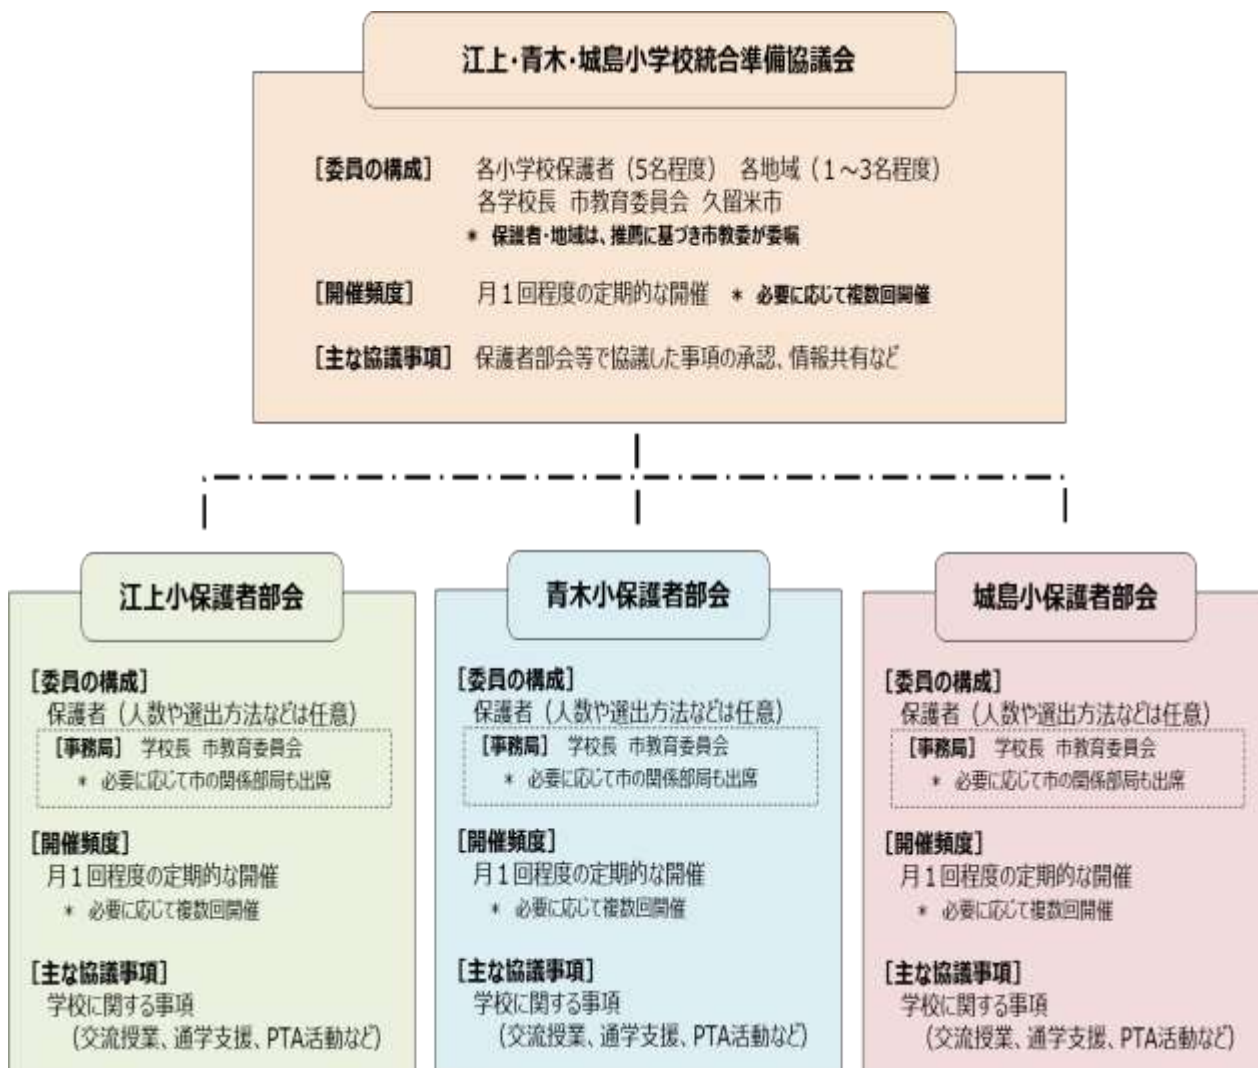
江上・青木・城島小学校統合準備協議会

［委員の構成］ 各小学校保護者（5名程度） 各地域（1～3名程度）
各学校長 市教育委員会 久留米市
＊ 保護者・地域は、推薦に基づき市教委が委嘱

［開催頻度］ 月1回程度の定期的な開催 ＊ 必要に応じて複数回開催

［主な協議事項］ 保護者部会等で協議した事項の承認、情報共有など

江上小保護者部会

［委員の構成］
保護者（人数や選出方法などは任意）
［事務局］ 学校長 市教育委員会
＊ 必要に応じて市の関係部局も出席

［開催頻度］
月1回程度の定期的な開催
＊ 必要に応じて複数回開催

［主な協議事項］
学校に関する事項
（交流授業、通学支援、PTA活動など）

青木小保護者部会

［委員の構成］
保護者（人数や選出方法などは任意）
［事務局］ 学校長 市教育委員会
＊ 必要に応じて市の関係部局も出席

［開催頻度］
月1回程度の定期的な開催
＊ 必要に応じて複数回開催

［主な協議事項］
学校に関する事項
（交流授業、通学支援、PTA活動など）

城島小保護者部会

［委員の構成］
保護者（人数や選出方法などは任意）
［事務局］ 学校長 市教育委員会
＊ 必要に応じて市の関係部局も出席

［開催頻度］
月1回程度の定期的な開催
＊ 必要に応じて複数回開催

［主な協議事項］
学校に関する事項
（交流授業、通学支援、PTA活動など）